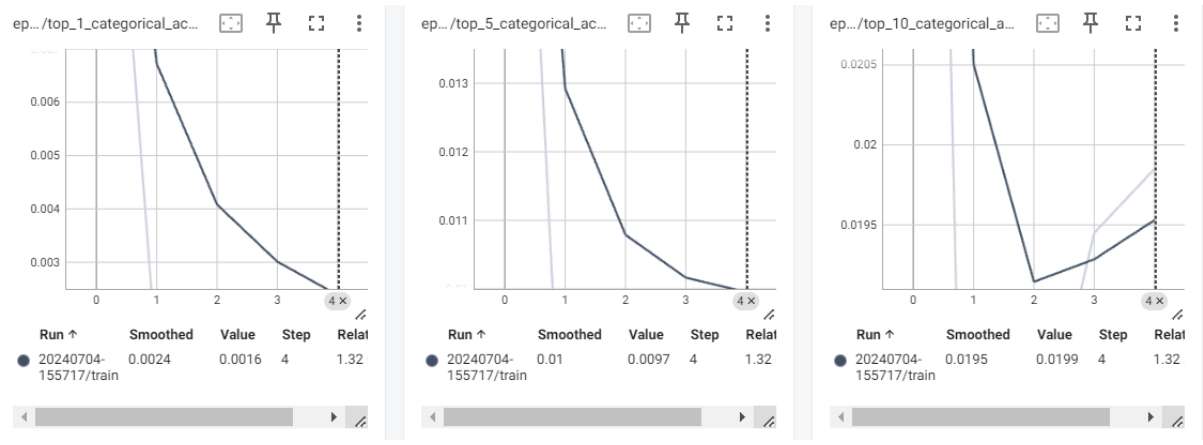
ep.../top_1_categorical_ac...

0.006
0.005
0.004
0.003

0 1 2 3 4×

| Run ↑ | Smoothed | Value | Step | Relat |
|---|---|---|---|---|
| 20240704-155717/train | 0.0024 | 0.0016 | 4 | 1.32 |

ep.../top_5_categorical_ac...

0.013
0.012
0.011

0 1 2 3 4×

| Run ↑ | Smoothed | Value | Step | Relat |
|---|---|---|---|---|
| 20240704-155717/train | 0.01 | 0.0097 | 4 | 1.32 |

ep.../top_10_categorical_a...

0.0205
0.02
0.0195

0 1 2 3 4×

| Run ↑ | Smoothed | Value | Step | Relat |
|---|---|---|---|---|
| 20240704-155717/train | 0.0195 | 0.0199 | 4 | 1.32 |